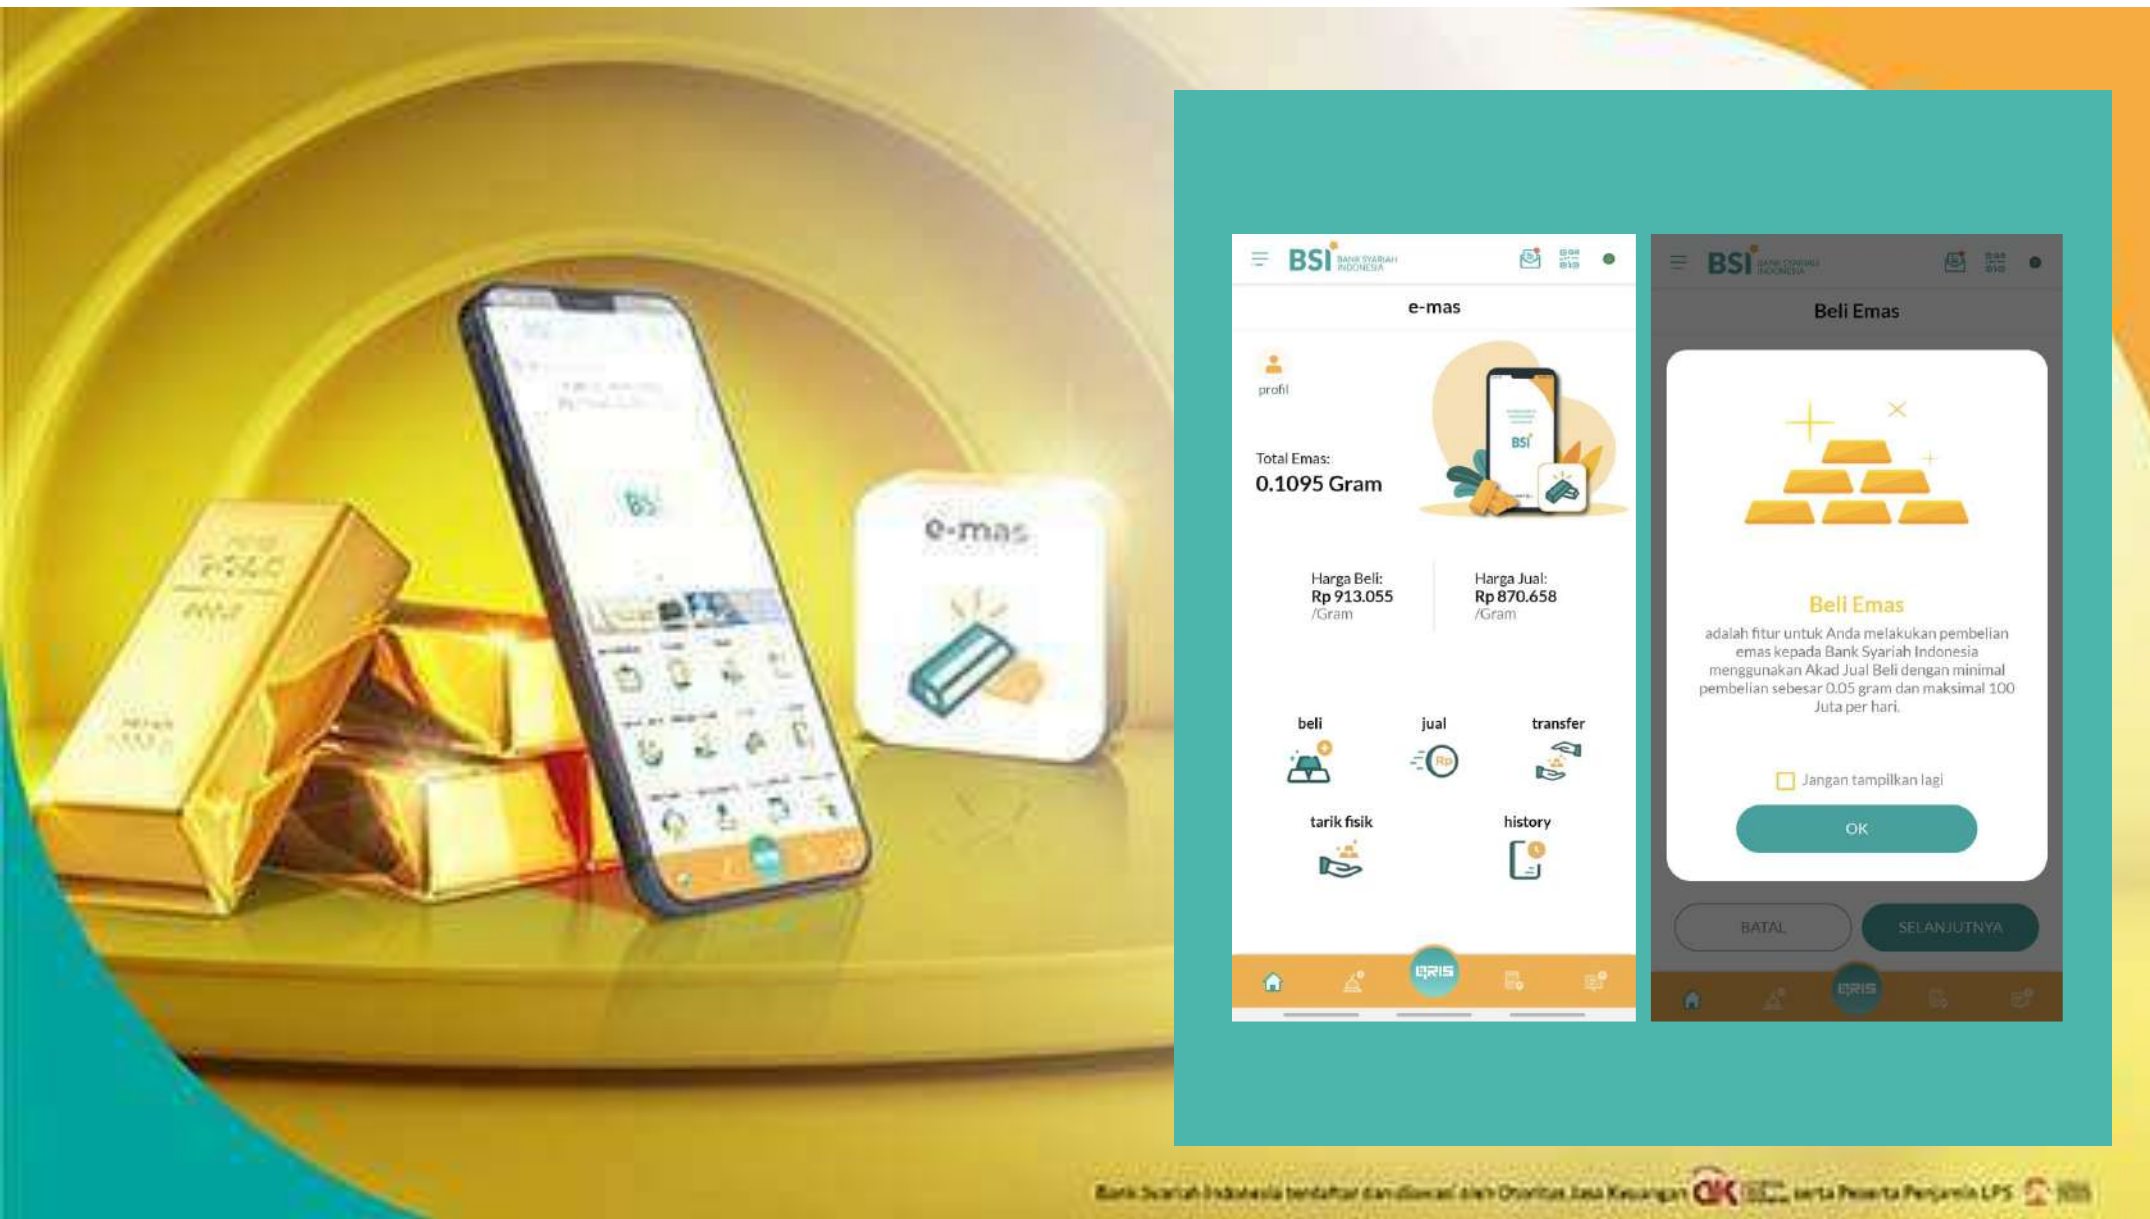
e-mas

BSI BANK SYARIAH INDONESIA

e-mas

profil

Total Emas:
0.1095 Gram

Harga Beli:
Rp 913.055
/Gram

Harga Jual:
Rp 870.658
/Gram

beli

jual

transfer

tarik fisik

history

QRIS

BSI BANK SYARIAH INDONESIA

Beli Emas

Beli Emas

adalah fitur untuk Anda melakukan pembelian emas kepada Bank Syariah Indonesia menggunakan Akad Jual Beli dengan minimal pembelian sebesar 0.05 gram dan maksimal 100 Juta per hari.

Jangan tampilkan lagi

OK

BATAL

SELANJUTNYA

QRIS

Bank Syariah Indonesia terdaftar dan diawasi oleh Otoritas Jasa Keuangan OJK serta Peserta Penjamin LPS